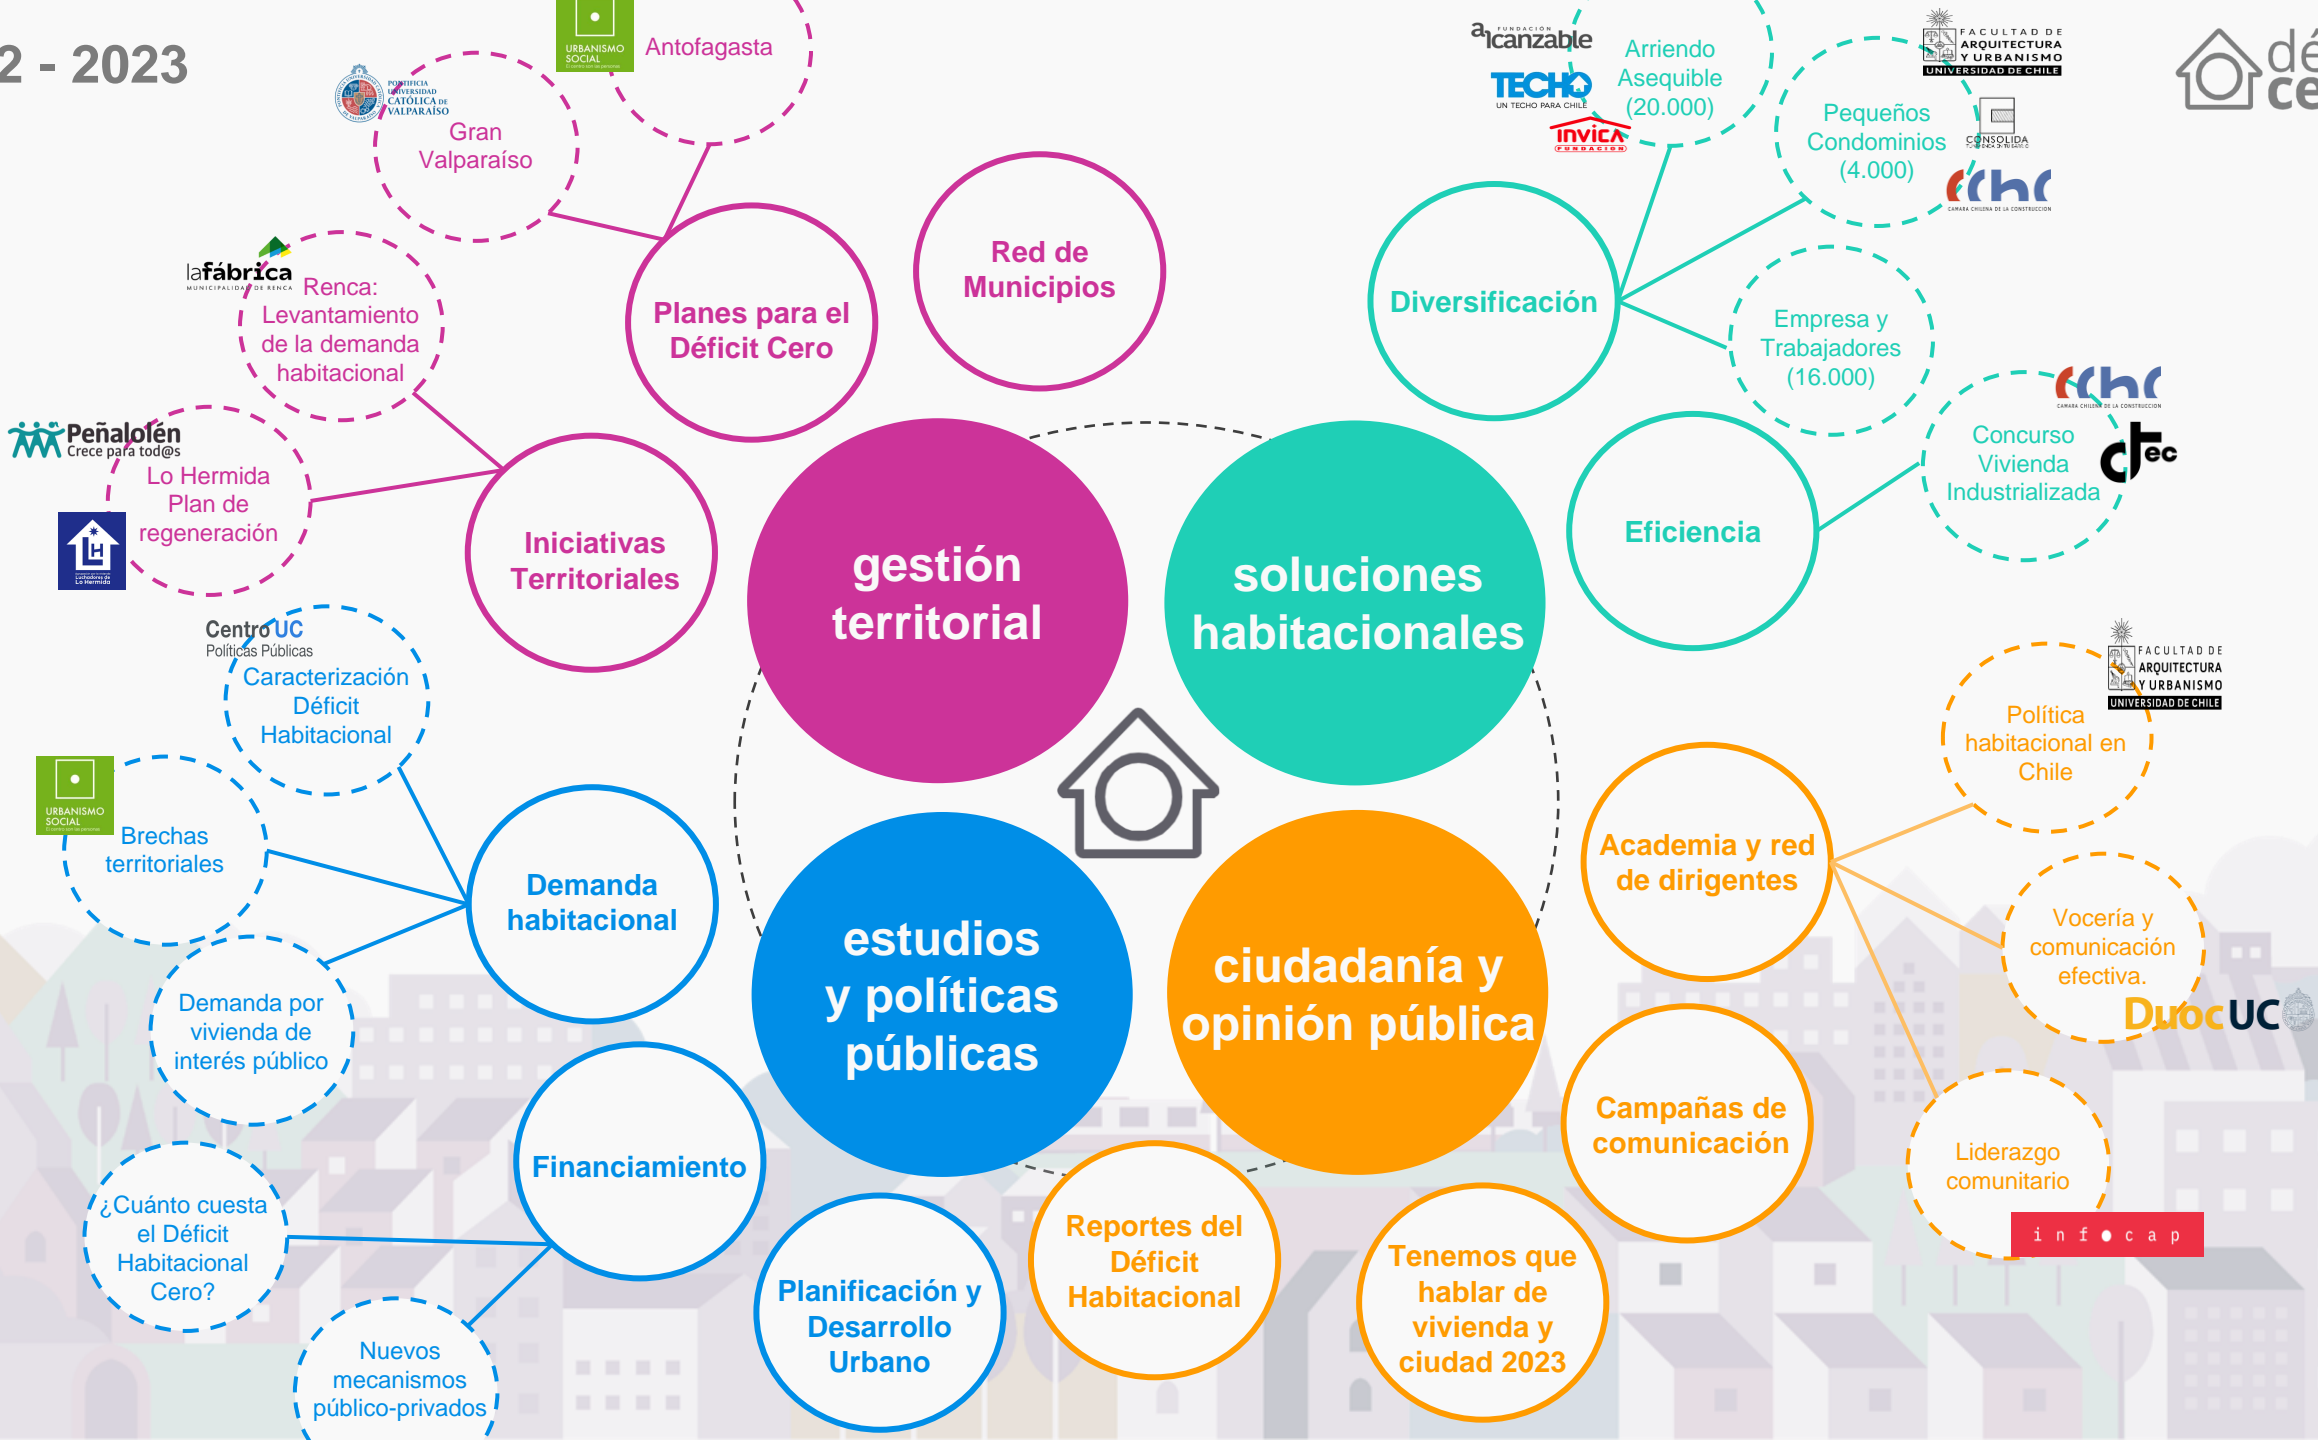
2 - 2023

gestión territorial

soluciones habitacionales

estudios y políticas públicas

ciudadanía y opinión pública

Planes para el Déficit Cero

Red de Municipios

Iniciativas Territoriales

URBANISMO SOCIAL
Antofagasta

PONTIFICIA UNIVERSIDAD CATÓLICA DE VALPARAÍSO
Gran Valparaíso

lafábrica MUNICIPALIDAD DE RENCA
Renca: Levantamiento de la demanda habitacional

Peñalolén Crece para tod@s
Lo Hermida Plan de regeneración

Diversificación

Eficiencia

alcanzable
TECHO UN TECHO PARA CHILE
INVICA FUNDACIÓN
Arriendo Asequible (20.000)

FACULTAD DE ARQUITECTURA Y URBANISMO UNIVERSIDAD DE CHILE
CONSOLIDA
cchc CÁMARA CHILENA DE LA CONSTRUCCIÓN
Pequeños Condominios (4.000)

Empresa y Trabajadores (16.000)

cchc CÁMARA CHILENA DE LA CONSTRUCCIÓN
ctec
Concurso Vivienda Industrializada

Demanda habitacional

Financiamiento

Centro UC Políticas Públicas
Caracterización Déficit Habitacional

URBANISMO SOCIAL
Brechas territoriales

Demanda por vivienda de interés público

¿Cuánto cuesta el Déficit Habitacional Cero?

Nuevos mecanismos público-privados

Planificación y Desarrollo Urbano

Reportes del Déficit Habitacional

Tenemos que hablar de vivienda y ciudad 2023

Campañas de comunicación

Academia y red de dirigentes

FACULTAD DE ARQUITECTURA Y URBANISMO UNIVERSIDAD DE CHILE
Política habitacional en Chile

Vocería y comunicación efectiva.
DuocUC

Liderazgo comunitario
infocap

dé ce